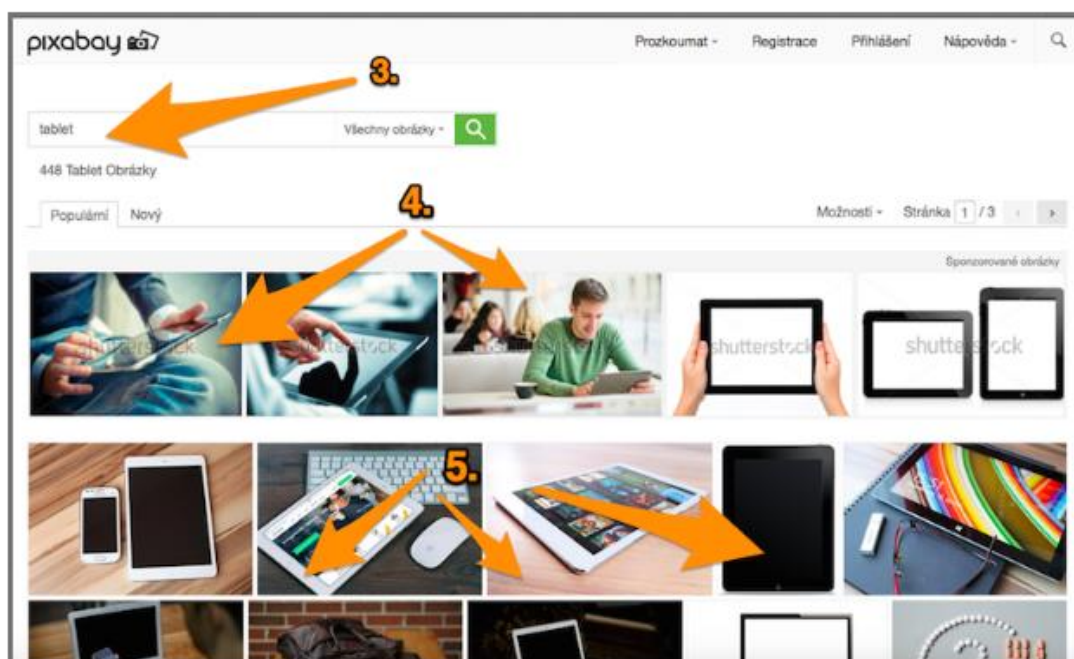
pixabay

Prozkoumat ˇ Registrace Přihlášení Nápověda ˇ

3.

tablet Všechny obrázky ˇ

448 Tablet Obrázky

4.

Populární Nový

Možnosti ˇ Stránka 1 / 3

Sponzorované obrázky

shutterstock shutterstock shutterstock shutterstock

5.